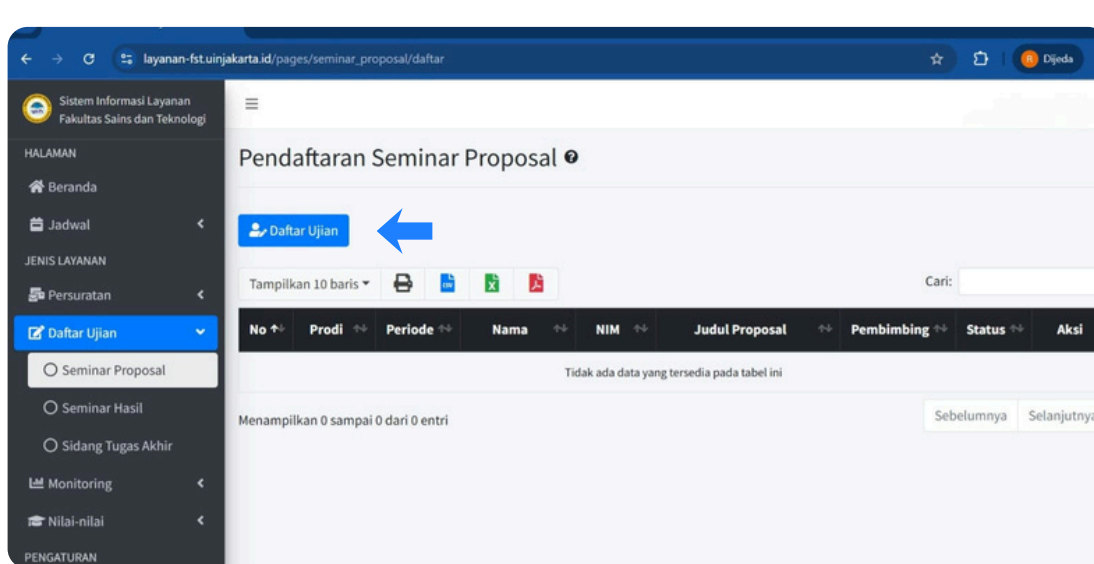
layanan-fst.uinjakarta.id/pages/seminar_proposal/daftar

Dijeda

Sistem Informasi Layanan Fakultas Sains dan Teknologi

HALAMAN

Beranda

Jadwal

JENIS LAYANAN

Persuratan

Daftar Ujian

Seminar Proposal

Seminar Hasil

Sidang Tugas Akhir

Monitoring

Nilai-nilai

PENGATURAN

Pendaftaran Seminar Proposal

Daftar Ujian

Tampilkan 10 baris

Cari:

| No | Prodi | Periode | Nama | NIM | Judul Proposal | Pembimbing | Status | Aksi |
|---|---|---|---|---|---|---|---|---|
| Tidak ada data yang tersedia pada tabel ini | | | | | | | | |

Menampilkan 0 sampai 0 dari 0 entri

Sebelumnya

Selanjutnya